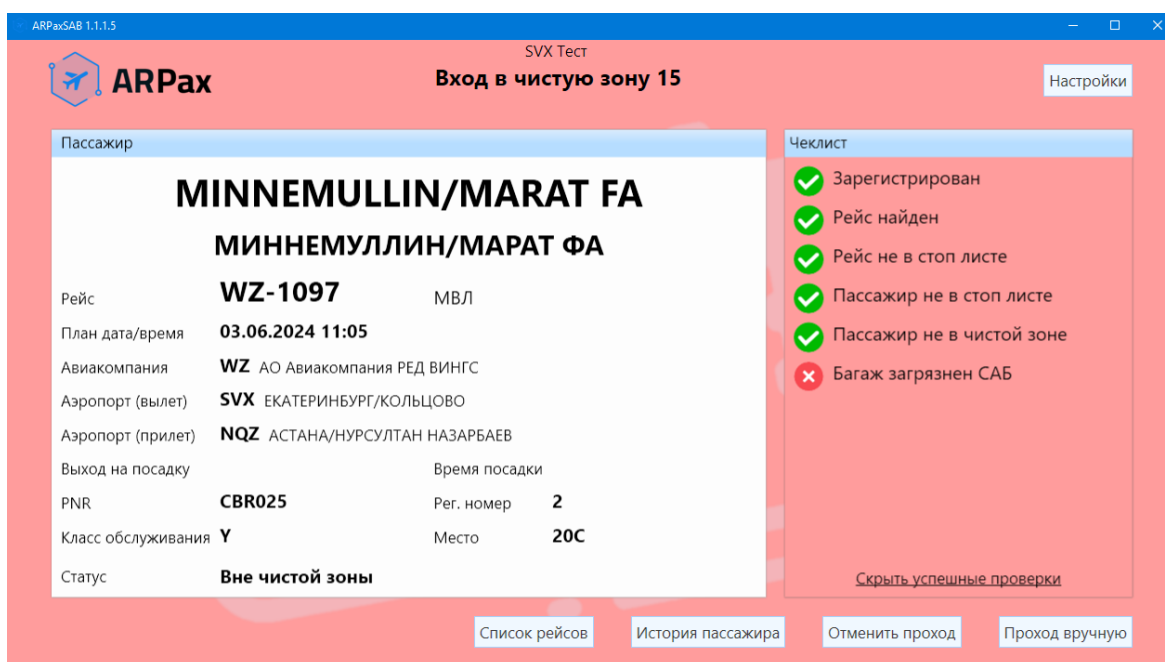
ARPaxSAB 1.1.1.5

ARPax

SVX Тест
Вход в чистую зону 15

Настройки

Пассажир

MINNEMULLIN/MARAT FA
МИННЕМУЛЛИН/МАРАТ ФА

| | | | |
|---|---|---|---|
| Рейс | WZ-1097 | МВЛ | |
| План дата/время | 03.06.2024 11:05 | | |
| Авиакомпания | WZ АО Авиакомпания РЕД ВИНГС | | |
| Аэропорт (вылет) | SVX ЕКАТЕРИНБУРГ/КОЛЬЦОВО | | |
| Аэропорт (прилет) | NQZ АСТАНА/НУРСУЛТАН НАЗАРБАЕВ | | |
| Выход на посадку | | Время посадки | |
| PNR | CBR025 | Рег. номер | 2 |
| Класс обслуживания | Y | Место | 20C |
| Статус | Вне чистой зоны | | |

Чеклист
Зарегистрирован
Рейс найден
Рейс не в стоп листе
Пассажир не в стоп листе
Пассажир не в чистой зоне
Багаж загрязнен САБ

Скрыть успешные проверки

Список рейсов
История пассажира
Отменить проход
Проход вручную